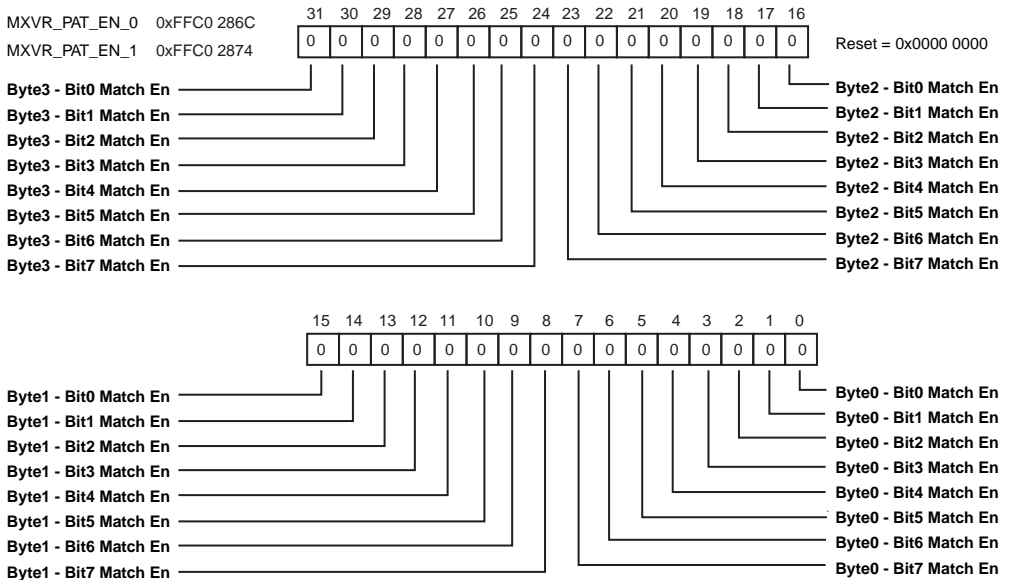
MXVR_PAT_EN_0 0xFFC0 286C
MXVR_PAT_EN_1 0xFFC0 2874

| 31 | 30 | 29 | 28 | 27 | 26 | 25 | 24 | 23 | 22 | 21 | 20 | 19 | 18 | 17 | 16 |
|---|---|---|---|---|---|---|---|---|---|---|---|---|---|---|---|
| 0 | 0 | 0 | 0 | 0 | 0 | 0 | 0 | 0 | 0 | 0 | 0 | 0 | 0 | 0 | 0 |

Reset = 0x0000 0000

Byte3 - Bit0 Match En
Byte3 - Bit1 Match En
Byte3 - Bit2 Match En
Byte3 - Bit3 Match En
Byte3 - Bit4 Match En
Byte3 - Bit5 Match En
Byte3 - Bit6 Match En
Byte3 - Bit7 Match En

Byte2 - Bit0 Match En
Byte2 - Bit1 Match En
Byte2 - Bit2 Match En
Byte2 - Bit3 Match En
Byte2 - Bit4 Match En
Byte2 - Bit5 Match En
Byte2 - Bit6 Match En
Byte2 - Bit7 Match En

| 15 | 14 | 13 | 12 | 11 | 10 | 9 | 8 | 7 | 6 | 5 | 4 | 3 | 2 | 1 | 0 |
|---|---|---|---|---|---|---|---|---|---|---|---|---|---|---|---|
| 0 | 0 | 0 | 0 | 0 | 0 | 0 | 0 | 0 | 0 | 0 | 0 | 0 | 0 | 0 | 0 |

Byte1 - Bit0 Match En
Byte1 - Bit1 Match En
Byte1 - Bit2 Match En
Byte1 - Bit3 Match En
Byte1 - Bit4 Match En
Byte1 - Bit5 Match En
Byte1 - Bit6 Match En
Byte1 - Bit7 Match En

Byte0 - Bit0 Match En
Byte0 - Bit1 Match En
Byte0 - Bit2 Match En
Byte0 - Bit3 Match En
Byte0 - Bit4 Match En
Byte0 - Bit5 Match En
Byte0 - Bit6 Match En
Byte0 - Bit7 Match En